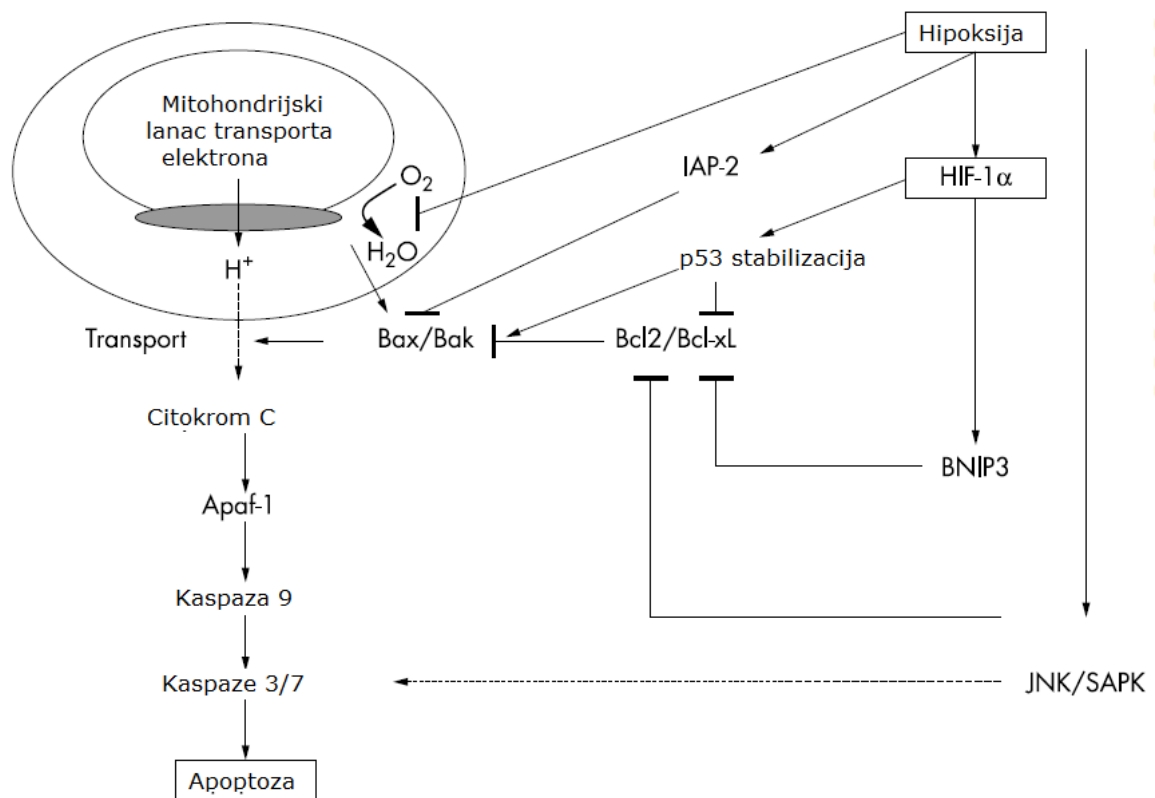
Hipoksija

Mitohondrijski lanac transporta elektrona

$O_2$

$H_2O$

$H^+$

IAP-2

HIF-1α

p53 stabilizacija

Transport

Bax/Bak

Bcl2/Bcl-xL

Citokrom C

BNIP3

Apaf-1

Kaspaza 9

Kaspaze 3/7

JNK/SAPK

Apoptoza